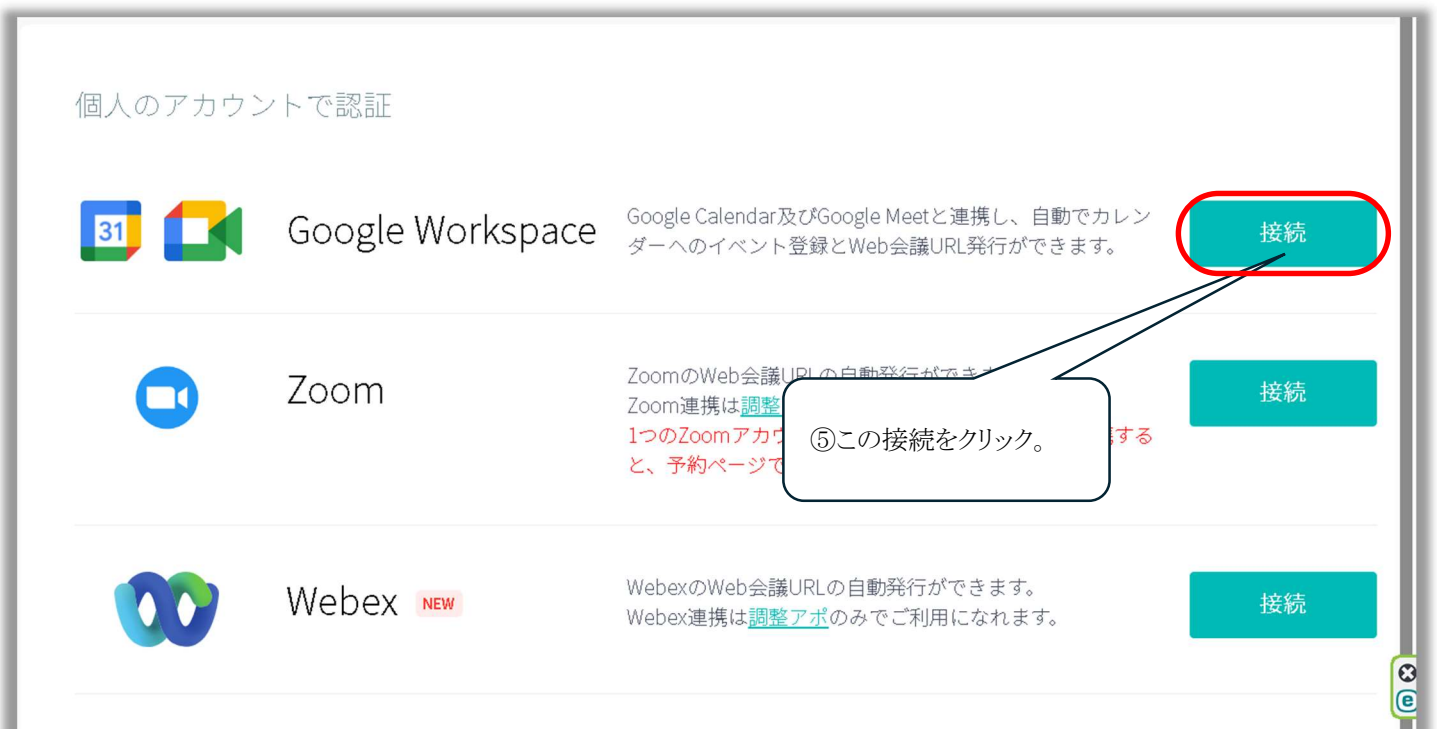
個人のアカウントで認証

31

Google Workspace

Google Calendar及びGoogle Meetと連携し、自動でカレンダーへのイベント登録とWeb会議URL発行ができます。

接続

Zoom

ZoomのWeb会議URLの自動発行ができ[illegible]
Zoom連携は調整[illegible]
1つのZoomアカウ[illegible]すると、予約ページで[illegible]

⑤この接続をクリック。

接続

Webex NEW

WebexのWeb会議URLの自動発行ができます。
Webex連携は調整アポのみでご利用になれます。

接続